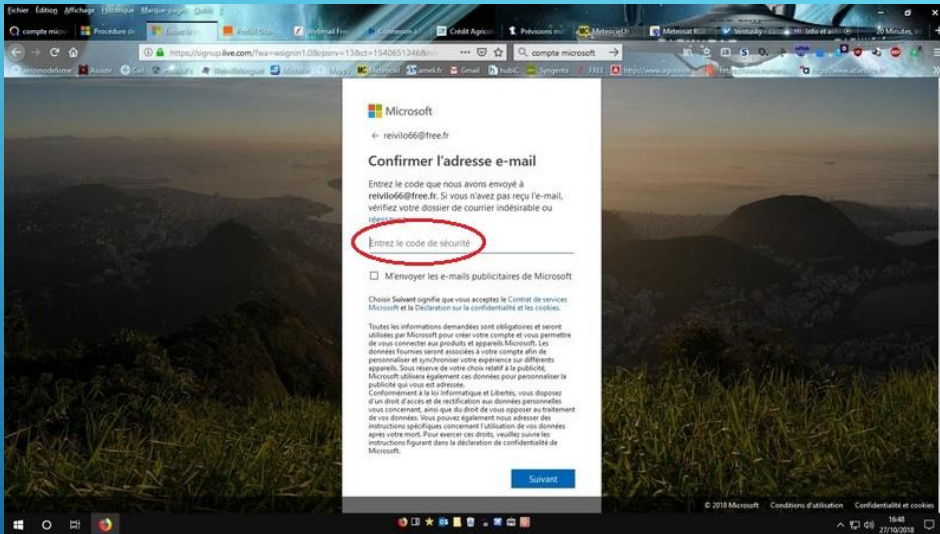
Fichier Édition Affichage Historique Marque-pages Outils

compte micro | Procédure de | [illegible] | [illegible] | Webmail Free | Connexion à | Crédit Agricol | Prévisions m | Meteociel.fr | Meteosat RGB | Ventusky | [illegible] | 20 Minutes

https://signup.live.com/?lwa=wsignin1.0&rpsnv=13&ct=1540651346&r | compte microsoft

Micromodelisme | Assiste | Ciel | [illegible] | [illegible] | Meteociel | ameli.fr | Gmail | hubiC | Syngenta | FREE | http://www.agocerfa | https://www.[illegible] | http://www.atlantic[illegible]

Microsoft

← reivilo66@free.fr

Confirmer l'adresse e-mail

Entrez le code que nous avons envoyé à reivilo66@free.fr. Si vous n'avez pas reçu l'e-mail, vérifiez votre dossier de courrier indésirable ou réessayez.

Entrez le code de sécurité

M'envoyer les e-mails publicitaires de Microsoft

Choisir Suivant signifie que vous acceptez le Contrat de services Microsoft et la Déclaration sur la confidentialité et les cookies.

Toutes les informations demandées sont obligatoires et seront utilisées par Microsoft pour créer votre compte et vous permettre de vous connecter aux produits et appareils Microsoft. Les données fournies seront associées à votre compte afin de personnaliser et synchroniser votre expérience sur différents appareils. Sous réserve de votre choix relatif à la publicité, Microsoft utilisera également ces données pour personnaliser la publicité qui vous est adressée.
Conformément à la loi Informatique et Libertés, vous disposez d'un droit d'accès et de rectification aux données personnelles vous concernant, ainsi que du droit de vous opposer au traitement de vos données. Vous pouvez également nous adresser des instructions spécifiques concernant l'utilisation de vos données après votre mort. Pour exercer ces droits, veuillez suivre les instructions figurant dans la déclaration de confidentialité de Microsoft.

Suivant

© 2018 Microsoft Conditions d'utilisation Confidentialité et cookies

16:48
27/10/2018